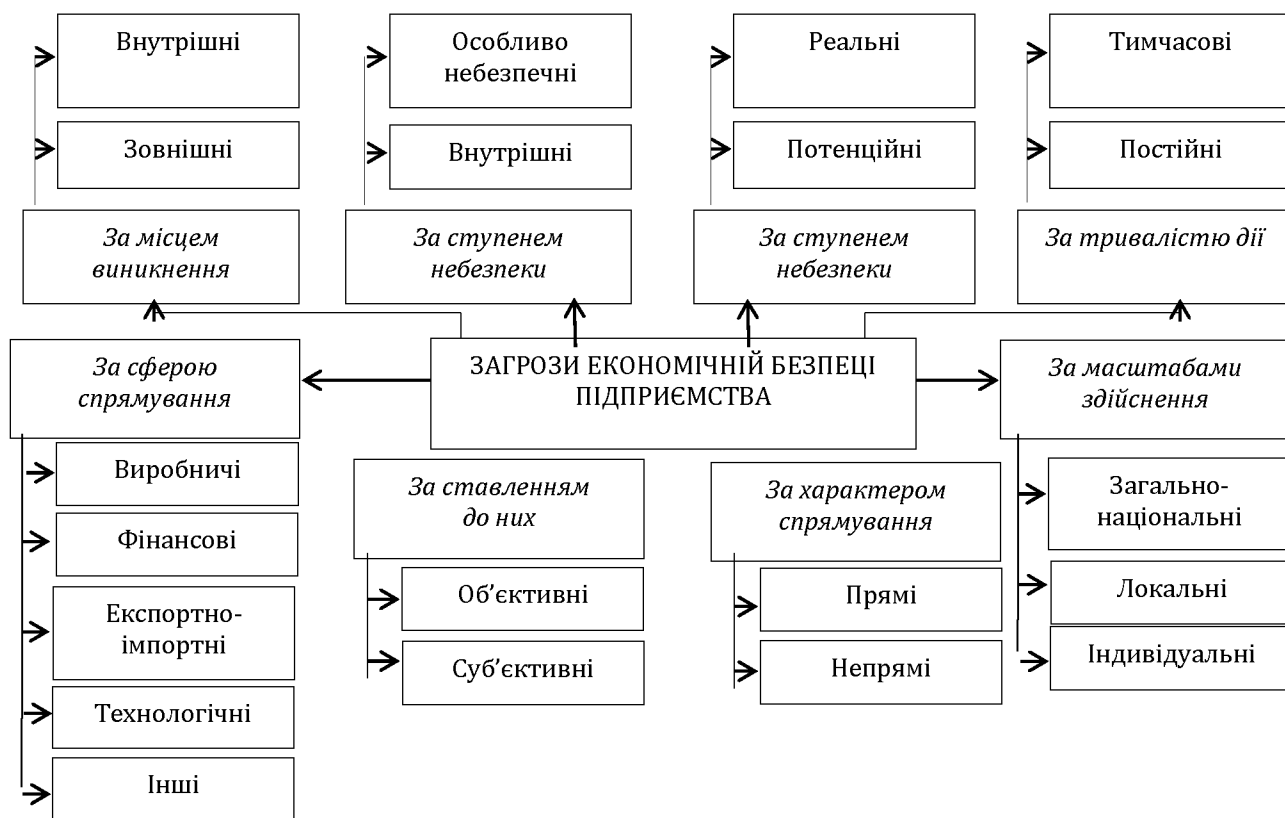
Внутрішні

Зовнішні

За місцем виникнення

Особливо небезпечні

Внутрішні

За ступенем небезпеки

Реальні

Потенційні

За ступенем небезпеки

Тимчасові

Постійні

За тривалістю дії

ЗАГРОЗИ ЕКОНОМІЧНІЙ БЕЗПЕЦІ ПІДПРИЄМСТВА

За сферою спрямування

Виробничі

Фінансові

Експортно-імпортні

Технологічні

Інші

За ставленням до них

Об'єктивні

Суб'єктивні

За характером спрямування

Прямі

Непрямі

За масштабами здійснення

Загально-національні

Локальні

Індивідуальні